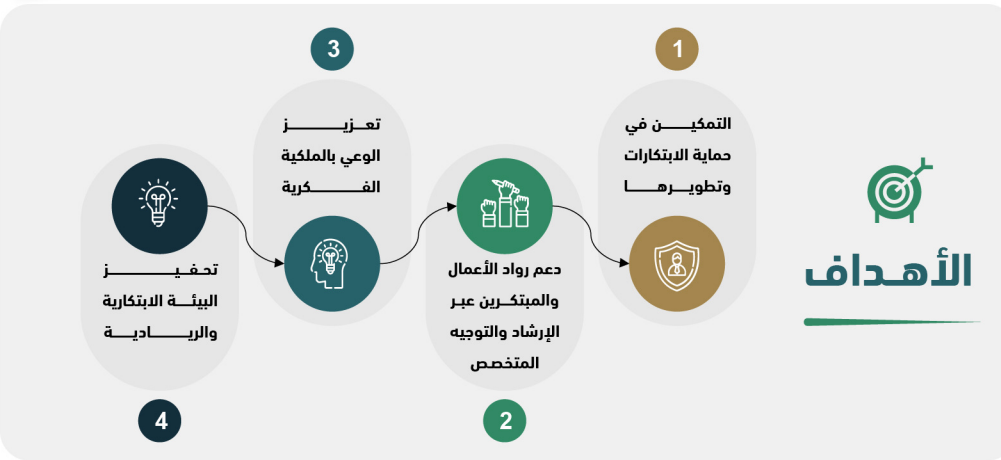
الأهـداف

1

التمكيــــن في حماية الابتكارات وتطويـرهـــا

2

دعم رواد الأعمال والمبتكـرين عبـر الإرشاد والتوجيه المتخصص

3

تعـزيـــــــز الوعي بالملكية الفـــــكــرية

4

تحـفـيـــــز البيـئـة الابتكارية والريــــاديـــــة